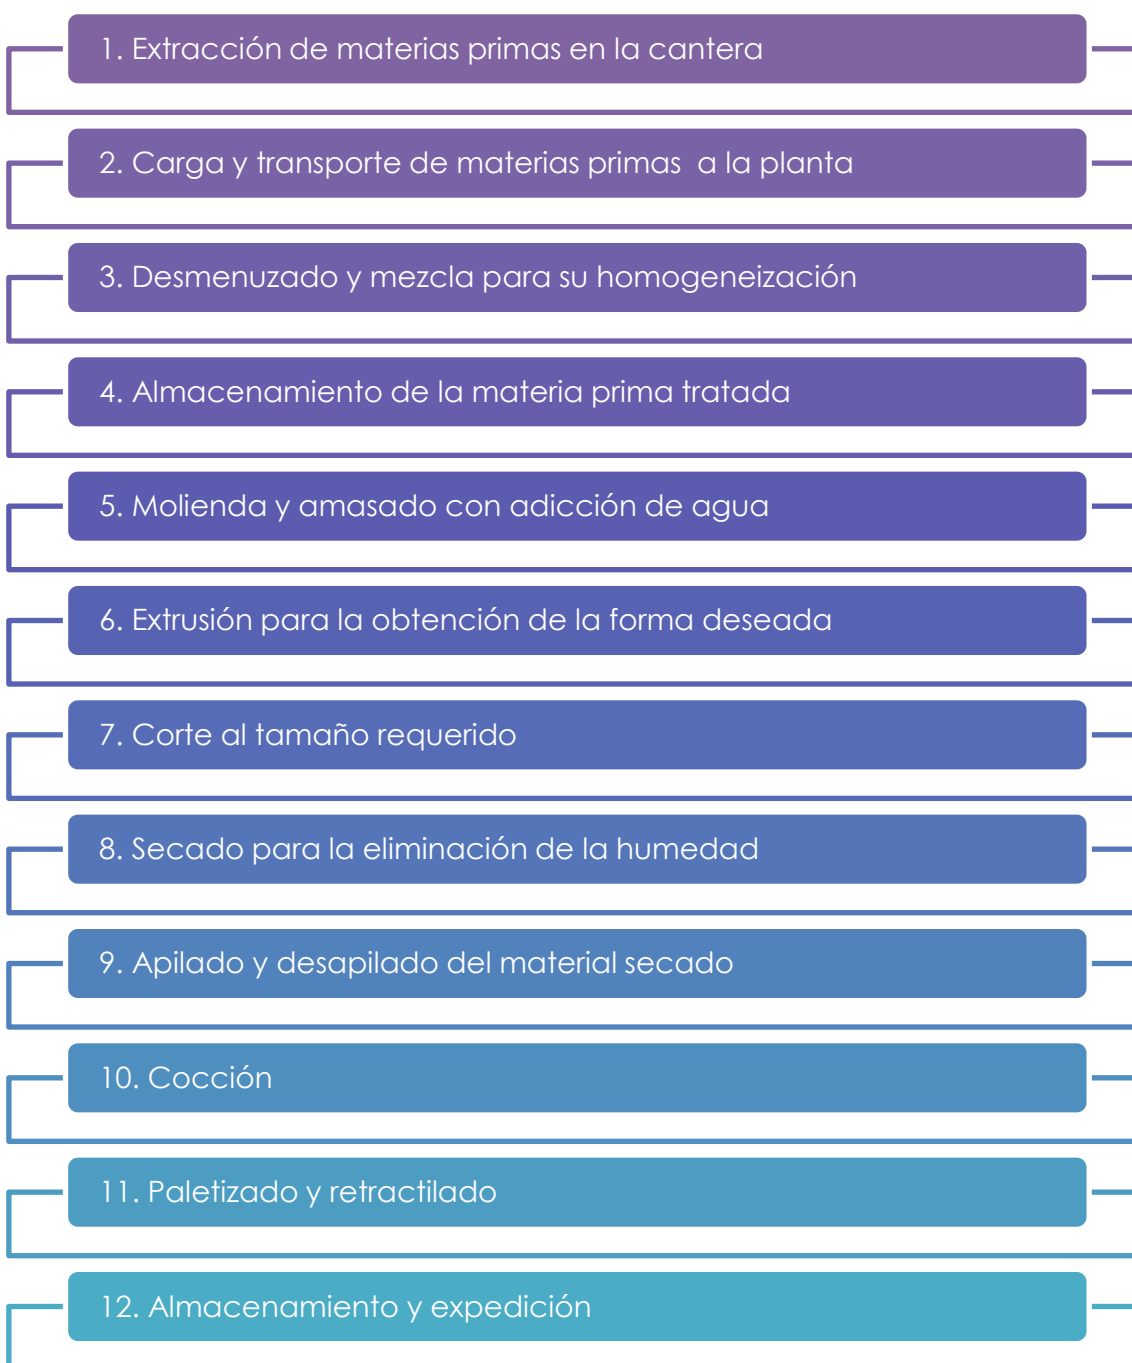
1. Extracción de materias primas en la cantera

2. Carga y transporte de materias primas a la planta

3. Desmenuzado y mezcla para su homogeneización

4. Almacenamiento de la materia prima tratada

5. Molienda y amasado con adicción de agua

6. Extrusión para la obtención de la forma deseada

7. Corte al tamaño requerido

8. Secado para la eliminación de la humedad

9. Apilado y desapilado del material secado

10. Cocción

11. Paletizado y retractilado

12. Almacenamiento y expedición